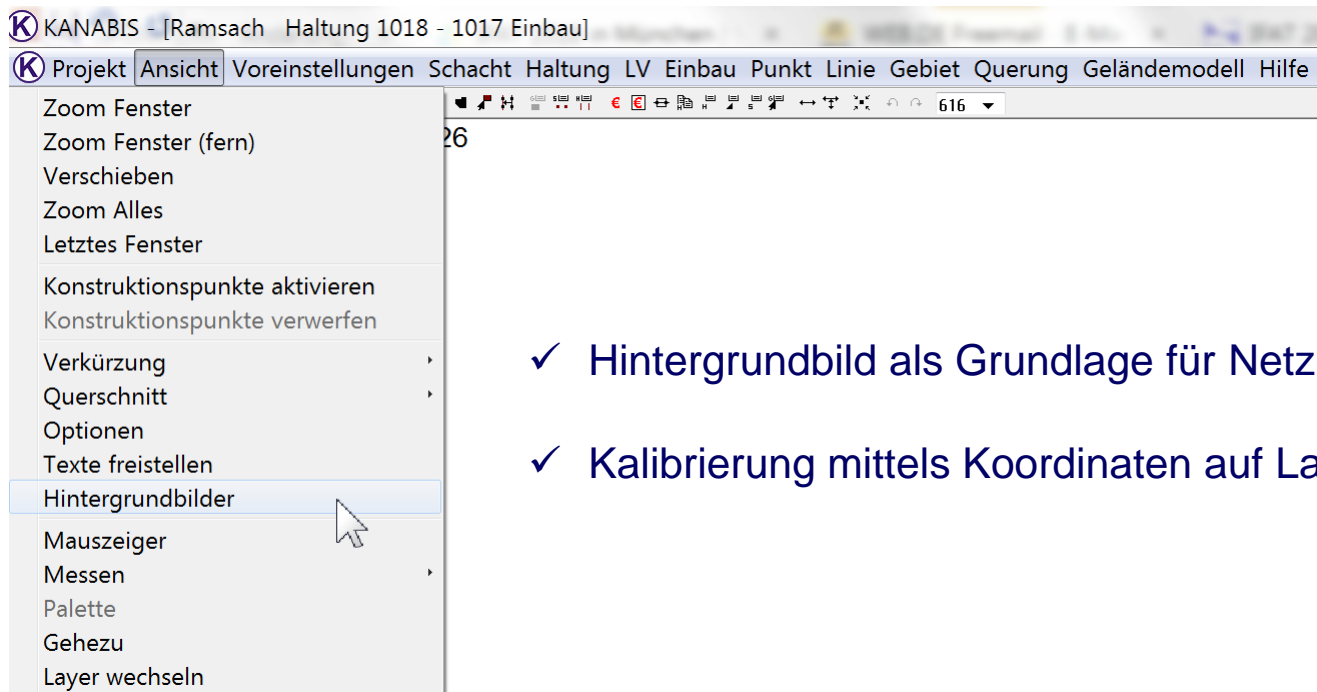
KANABIS - [Ramsach Haltung 1018 - 1017 Einbau]

Projekt Ansicht Voreinstellungen Schacht Haltung LV Einbau Punkt Linie Gebiet Querung Geländemodell Hilfe

616

Zoom Fenster
Zoom Fenster (fern)
Verschieben
Zoom Alles
Letztes Fenster
Konstruktionspunkte aktivieren
Konstruktionspunkte verwerfen
Verkürzung
Querschnitt
Optionen
Texte freistellen
Hintergrundbilder
Mauszeiger
Messen
Palette
Gehezu
Layer wechseln

26

✓ Hintergrundbild als Grundlage für Netz

✓ Kalibrierung mittels Koordinaten auf La